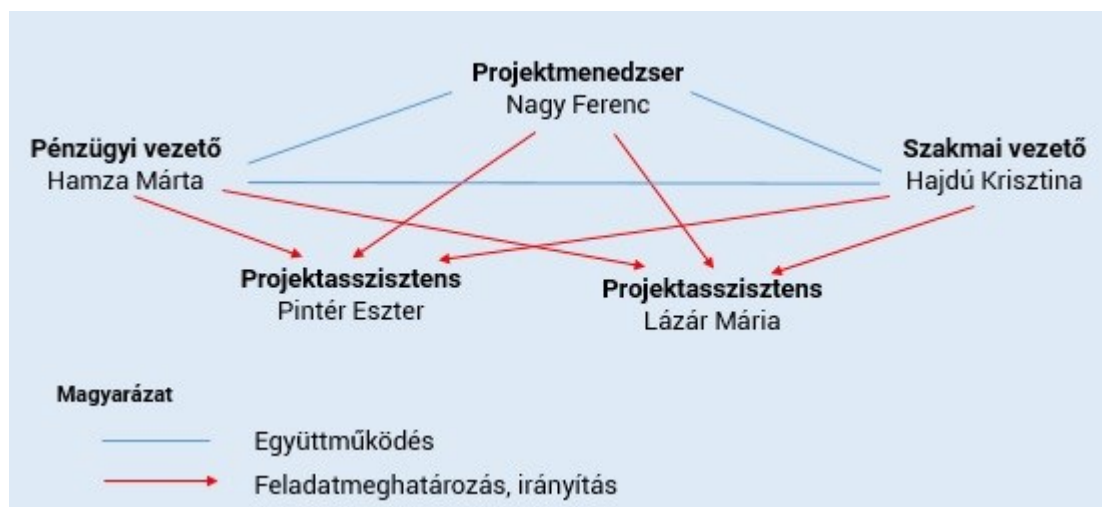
**Projektmenedzser**
Nagy Ferenc

**Pénzügyi vezető**
Hamza Márta

**Szakmai vezető**
Hajdú Krisztina

**Projektasszisztens**
Pintér Eszter

**Projektasszisztens**
Lázár Mária

**Magyarázat**

Együttműködés

Feladatmeghatározás, irányítás